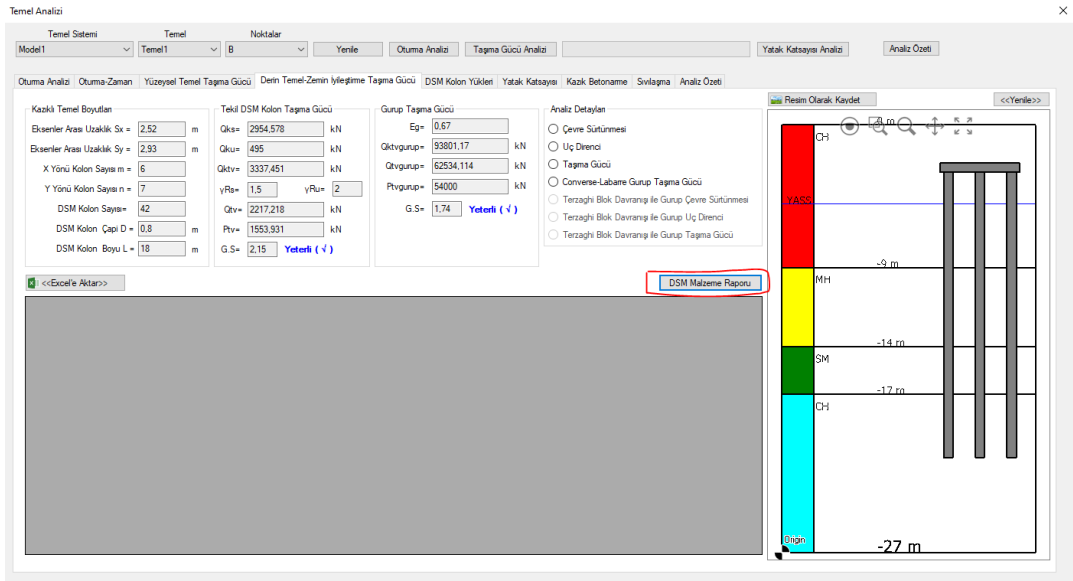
Temel Analizi

Temel Sistemi
Model1
Temel
Temel1
Noktalar
B
Yenile
Oturma Analizi
Taşıma Gücü Analizi
Yatak Katsayısı Analizi
Analiz Özeti

Oturma Analizi | Oturma-Zaman | Yüzeysel Temel Taşıma Gücü | Derin Temel-Zemin İyileştirme Taşıma Gücü | DSM Kolon Yükleri | Yatak Katsayısı | Kazık Betonarme | Sıvılaşma | Analiz Özeti

Kazıklı Temel Boyutları
Eksenler Arası Uzaklık Sx = 2,52 m
Eksenler Arası Uzaklık Sy = 2,93 m
X Yönü Kolon Sayısı m = 6
Y Yönü Kolon Sayısı n = 7
DSM Kolon Sayısı= 42
DSM Kolon Çapı D = 0,8 m
DSM Kolon Boyu L = 18 m

Tekil DSM Kolon Taşıma Gücü
Qks= 2954,578 kN
Qku= 495 kN
Qktv= 3337,451 kN
γRs= 1,5 γRu= 2
Qtv= 2217,218 kN
Ptv= 1553,931 kN
G.S= 2,15 Yeterli ( √ )

Gurup Taşıma Gücü
Eg= 0,67
Qktvgurup= 93801,17 kN
Qtvgurup= 62534,114 kN
Ptvgurup= 54000 kN
G.S= 1,74 Yeterli ( √ )

Analiz Detayları
Çevre Sürtünmesi
Uç Direnci
Taşıma Gücü
Converse-Labarre Gurup Taşıma Gücü
Terzaghi Blok Davranışı ile Gurup Çevre Sürtünmesi
Terzaghi Blok Davranışı ile Gurup Uç Direnci
Terzaghi Blok Davranışı ile Gurup Taşıma Gücü

<<Excel'e Aktar>>
DSM Malzeme Raporu

Resim Olarak Kaydet
<<Yenile>>
CH
0 m
YASS
-9 m
MH
-14 m
SM
-17 m
CH
Origin
-27 m